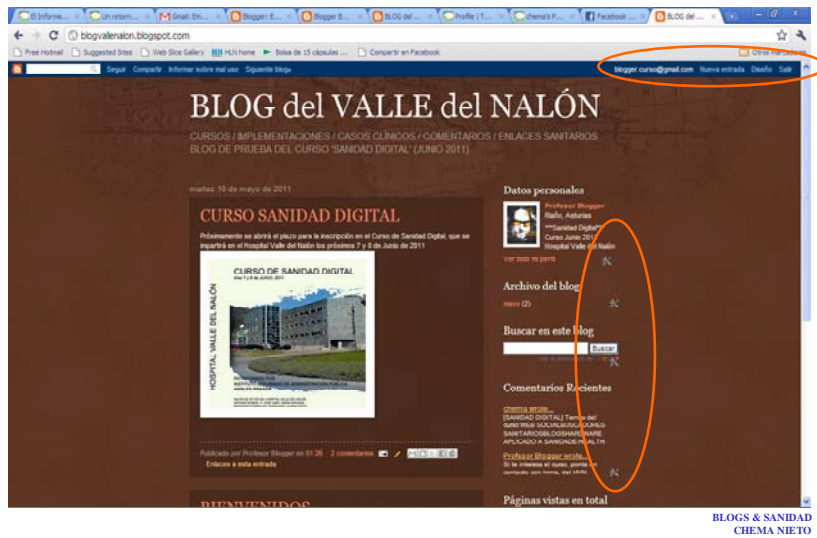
El Informe... × Un retorn... × Gmail: Em... × Blogger: E... × Blogger B... × BLOG del ... × Profile | T... × chema's F... × Facebook ... × BLOG del ... ×

blogvallenalon.blogspot.com

Free Hotmail Suggested Sites Web Slice Gallery HUi home Bolsa de 15 cápsulas ... Compartir en Facebook Otros marcadores

Seguir Compartir Informar sobre mal uso Siguiente blog» blogger.curso@gmail.com Nueva entrada Diseño Salir

BLOG del VALLE del NALÓN

CURSOS / IMPLEMENTACIONES / CASOS CLÍNICOS / COMENTARIOS / ENLACES SANITARIOS
BLOG DE PRUEBA DEL CURSO "SANIDAD DIGITAL" (JUNIO 2011)

martes 10 de mayo de 2011

CURSO SANIDAD DIGITAL

Próximamente se abrirá el plazo para la inscripción en el Curso de Sanidad Digital, que se impartirá en el Hospital Valle del Nalón los próximos 7 y 8 de Junio de 2011

CURSO DE SANIDAD DIGITAL
días 7 y 8 de JUNIO 2011

HOSPITAL VALLE DEL NALÓN

Publicado por Profesor Blogger en 01:26 2 comentarios
Enlaces a esta entrada

BIENVENIDOS

Datos personales

Profesor Blogger
Riaño, Asturias
***Sanidad Digital***
Curso Junio 2011
Hospital Valle del Nalón
Ver todo mi perfil

Archivo del blog
mayo (2)

Buscar en este blog
Buscar

Comentarios Recientes

chema wrote...
[SANIDAD DIGITAL] Temas del curso: Web 2.0/Redes sociales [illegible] SANITARIOS/BLOGS/HARDWARE APLICADO A SANIDAD/E-HEALTH

Profesor Blogger wrote...
Si te interesa el curso, ponte en contacto con Irene, del HVN

Páginas vistas en total

BLOGS & SANIDAD
CHEMA NIETO